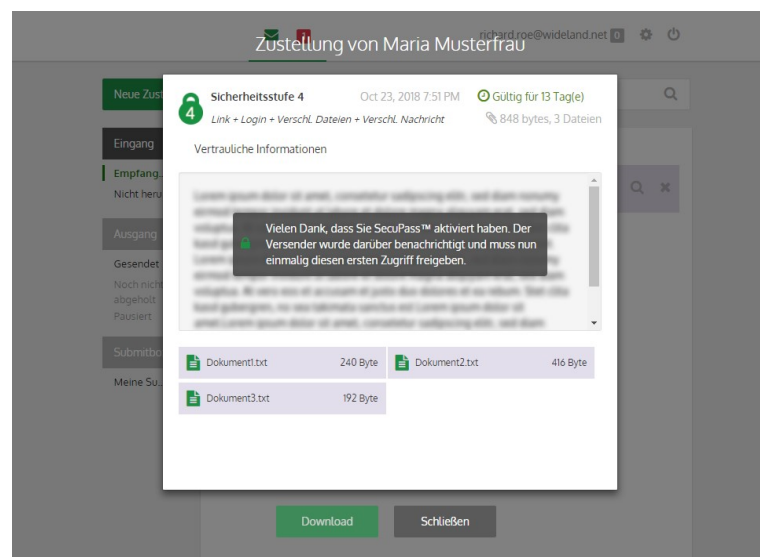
richard.roe@wideland.net 0

Zustellung von Maria Musterfrau

Neue Zust

Eingang

Empfang...

Nicht heru

Ausgang

Gesendet

Noch nicht abgeholt

Pausiert

Submitbo

Meine Su...

4

Sicherheitsstufe 4

Oct 23, 2018 7:51 PM

Gültig für 13 Tag(e)

Link + Login + Verschl. Dateien + Verschl. Nachricht

848 bytes, 3 Dateien

Vertrauliche Informationen

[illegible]

Vielen Dank, dass Sie SecuPass™ aktiviert haben. Der Versender wurde darüber benachrichtigt und muss nun einmalig diesen ersten Zugriff freigeben.

| Dokument1.txt | 240 Byte | Dokument2.txt | 416 Byte |
|---|---|---|---|
| Dokument3.txt | 192 Byte | | |

Download

Schließen